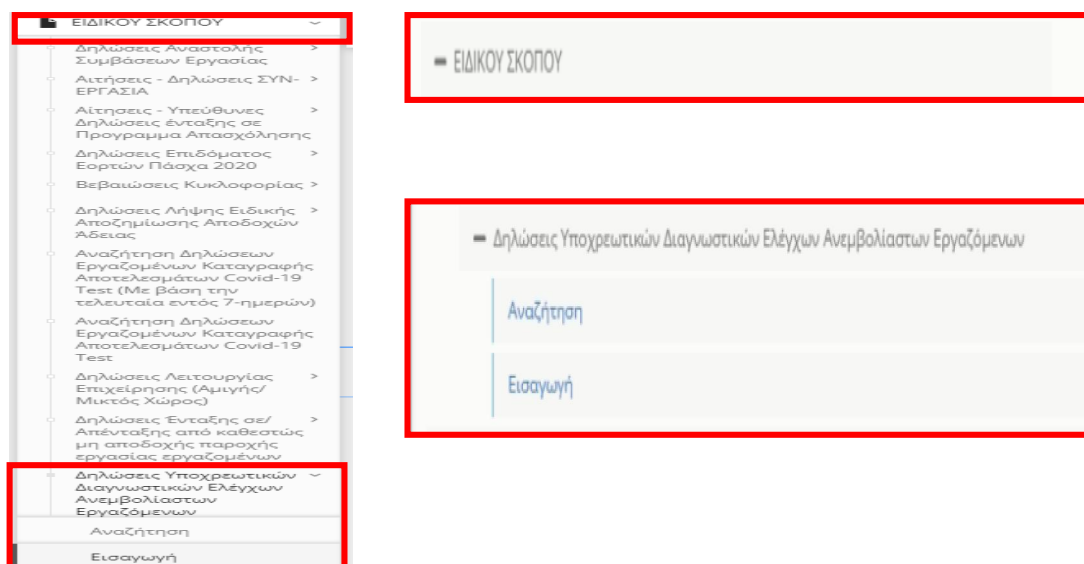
ΕΙΔΙΚΟΥ ΣΚΟΠΟΥ

Δηλώσεις Αναστολής Συμβάσεων Εργασίας >

Αιτήσεις - Δηλώσεις ΣΥΝ-ΕΡΓΑΣΙΑ >

Αιτησεις - Υπεύθυνες Δηλώσεις ένταξης σε Προγραμμα Απασχόλησης >

Δηλώσεις Επιδόματος Εορτών Πάσχα 2020 >

Βεβαιώσεις Κυκλοφορίας >

Δηλώσεις Λήψης Ειδικής Αποζημίωσης Αποδοχών Άδειας >

Αναζήτηση Δηλώσεων Εργαζομένων Καταγραφής Αποτελεσμάτων Covid-19 Test (Με βάση την τελευταία εντός 7-ημερών)

Αναζήτηση Δηλώσεων Εργαζομένων Καταγραφής Αποτελεσμάτων Covid-19 Test

Δηλώσεις Λειτουργίας Επιχείρησης (Αμιγής/ Μικτός Χώρος) >

Δηλώσεις Ένταξης σε/ Απένταξης από καθεστώς μη αποδοχής παροχής εργασίας εργαζομένων >

Δηλώσεις Υποχρεωτικών Διαγνωστικών Ελέγχων Ανεμβολίαστων Εργαζόμενων

Αναζήτηση

Εισαγωγή

ΕΙΔΙΚΟΥ ΣΚΟΠΟΥ

Δηλώσεις Υποχρεωτικών Διαγνωστικών Ελέγχων Ανεμβολίαστων Εργαζόμενων

Αναζήτηση

Εισαγωγή